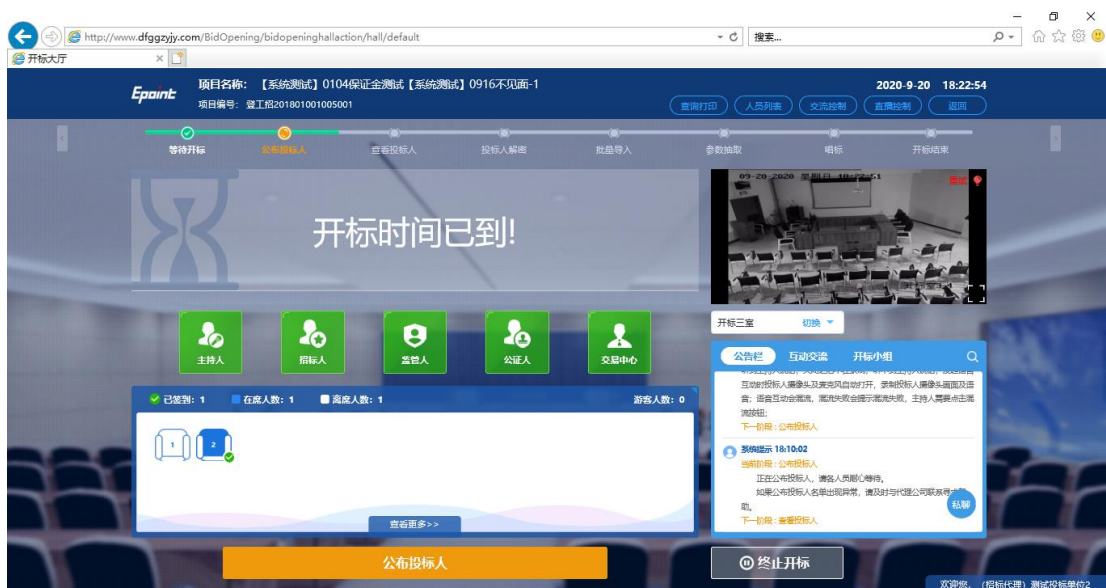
http://www.dfggzyjy.com/BidOpening/bidopeninghallaction/hall/default

搜索...

开标大厅

Epoint

项目名称：【系统测试】0104保证金测试【系统测试】0916不见面-1

项目编号：暨工招201801001005001

2020-9-20 18:22:54

查询打印 人员列表 交流控制 直播控制 返回

等待开标 公布投标人 查看投标人 投标人解密 批量导入 参数抽取 唱标 开标结束

开标时间已到!

09-20-2020 星期日 18:22:51

开标三室 切换

主持人 招标人 监管人 公证人 交易中心

已签到：1 在席人数：1 离席人数：1 游客人数：0

1 2

查看更多>>

公告栏 互动交流 开标小组

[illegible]
互动时投标人摄像头及麦克风自动打开，录制投标人摄像头画面及语音；语音互动会提示混流失败，主持人需要点击混流按钮；
下一阶段：公布投标人

系统提示 18:10:02
当前阶段：公布投标人
正在公布投标人，请各人员耐心等待。
如果公布投标人名单出现异常，请及时与代理公司联系寻求帮助。
下一阶段：查看投标人

私聊

公布投标人

终止开标

欢迎您，（招标代理）测试投标单位2